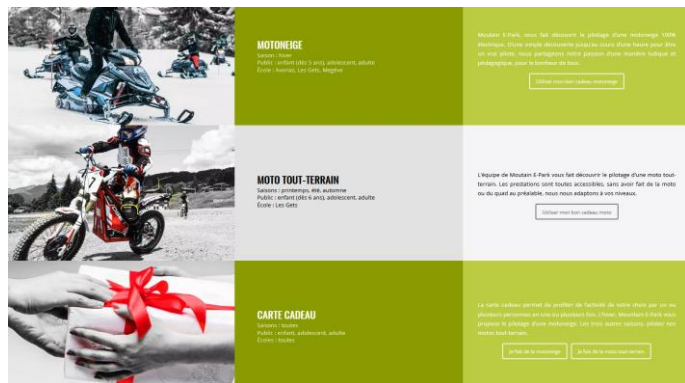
MOTONEIGE
Saison : hiver
Public : enfant (dès 5 ans), adolescent, adulte
École : Avoriaz, Les Gets, Megève

Moutain E-Park vous fait découvrir le pilotage d'une motoneige 100% électrique. D'une simple découverte jusqu'au cours d'une heure pour être un vrai pilote, nous partageons notre passion d'une manière ludique et pédagogique, pour le bonheur de tous.

Utiliser mon bon cadeau motoneige

MOTO TOUT-TERRAIN
Saisons : printemps, été, automne
Public : enfant (dès 6 ans), adolescent, adulte
École : Les Gets

L'équipe de Moutain E-Park vous fait découvrir le pilotage d'une moto tout-terrain. Les prestations sont toutes accessibles, sans avoir fait de la moto ou du quad au préalable, nous nous adaptons à vos niveaux.

Utiliser mon bon cadeau moto

CARTE CADEAU
Saisons : toutes
Public : enfant, adolescent, adulte
Écoles : toutes

La carte cadeau permet de profiter de l'activité de votre choix par un ou plusieurs personnes en une ou plusieurs fois. L'hiver, Moutain E-Park vous propose le pilotage d'une motoneige. Les trois autres saisons, piloter nos motos tout-terrain.

Je fais de la motoneige Je fais de la moto tout-terrain